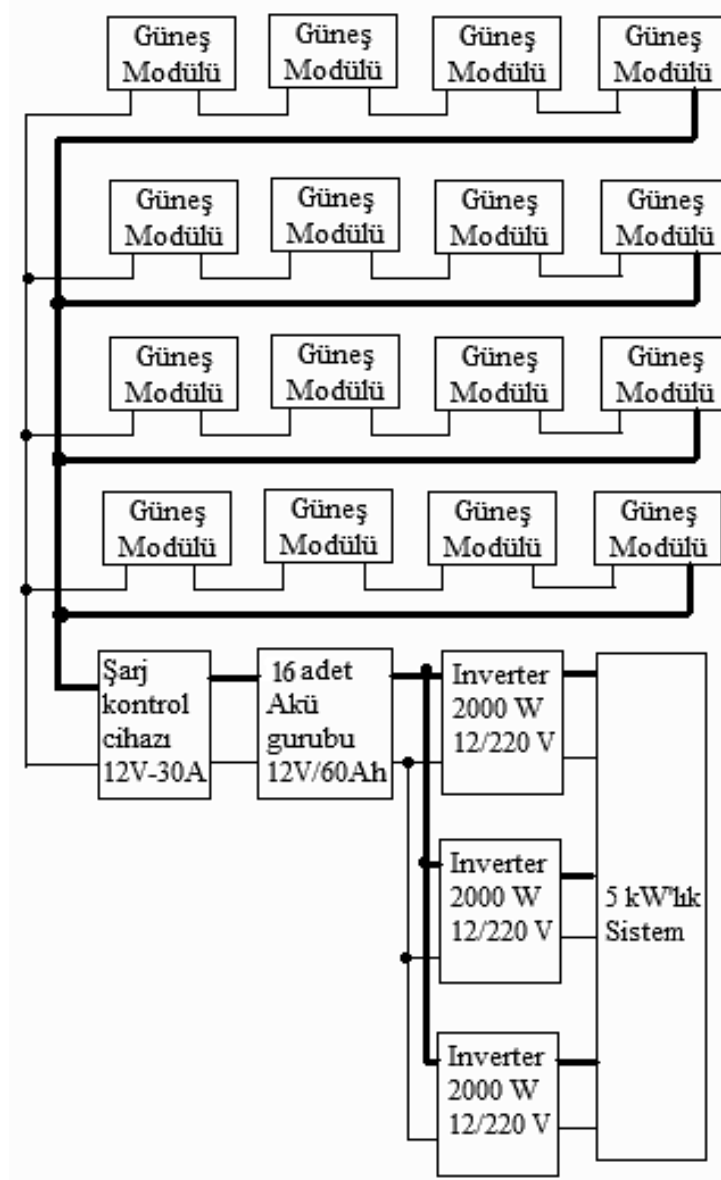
Güneş Modülü

Güneş Modülü

Güneş Modülü

Güneş Modülü

Güneş Modülü

Güneş Modülü

Güneş Modülü

Güneş Modülü

Güneş Modülü

Güneş Modülü

Güneş Modülü

Güneş Modülü

Güneş Modülü

Güneş Modülü

Güneş Modülü

Güneş Modülü

Şarj kontrol cihazı 12V-30A

16 adet Akü gurubu 12V/60Ah

Inverter 2000 W 12/220 V

Inverter 2000 W 12/220 V

Inverter 2000 W 12/220 V

5 kW'lık Sistem